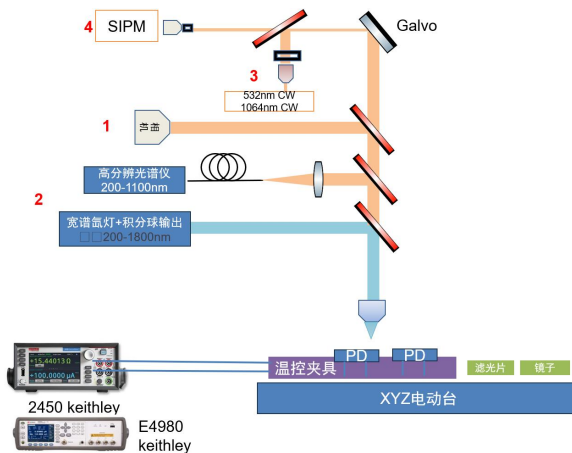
4 SIPM

Galvo

3

532nm CW
1064nm CW

1 声曲

高分辨光谱仪
200-1100nm

2

宽谱氙灯+积分球输出
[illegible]200-1800nm

+15.44013Ω
+100.0000 μA

2450 keithley

E4980
keithley

温控夹具

PD

PD

滤光片

镜子

XYZ电动台